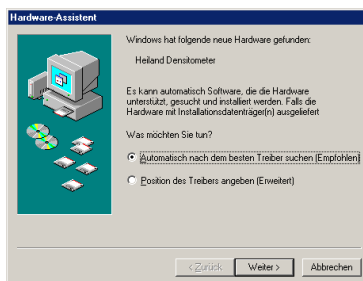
Hardware-Assistent

Windows hat folgende neue Hardware gefunden:

Heiland Densitometer

Es kann automatisch Software, die die Hardware unterstützt, gesucht und installiert werden. Falls die Hardware mit Installationsdatenträger(n) ausgeliefert

Was möchten Sie tun?

Automatisch nach dem besten Treiber suchen (Empfohlen)

Position des Treibers angeben (Erweitert)

< Zurück
Weiter >
Abbrechen